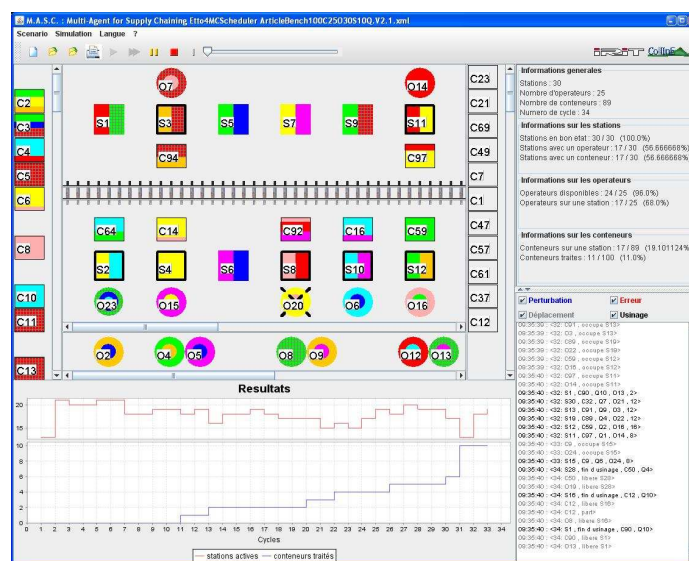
M.A.S.C. : Multi-Agent for Supply Chaining Etto4MCScheduler ArticleBench100C25O30S10Q.V2.1.xml

Scenario Simulation Langue ?

C2 C3 C4 C5 C6 C8 C10 C11 C13

O7 O14
S1 S3 S5 S7 S9 S11
C94 C97
C64 C14 C92 C16 C59
S2 S4 S6 S8 S10 S12
O23 O15 O20 O6 O16
O2 O4 O5 O8 O9 O12 O13

C23 C21 C69 C49 C7 C1 C47 C57 C61 C37 C12

Informations generales
Stations : 30
Nombre d'operateurs : 25
Nombre de conteneurs : 89
Numero de cycle : 34

Informations sur les stations
Stations en bon etat : 30 / 30 (100.0%)
Stations avec un operateur : 17 / 30 (56.666668%)
Stations avec un conteneur : 17 / 30 (56.666668%)

Informations sur les operateurs
Operateurs disponibles : 24 / 25 (96.0%)
Operateurs sur une station : 17 / 25 (68.0%)

Informations sur les conteneurs
Conteneurs sur une station : 17 / 89 (19.101124%)
Conteneurs traites : 11 / 100 (11.0%)

Perturbation Erreur
Déplacement Usinage

09:35:39 : <32: C91 , occupe S13>
09:35:39 : <32: O3 , occupe S13>
09:35:39 : <32: C89 , occupe S19>
09:35:39 : <32: O22 , occupe S19>
09:35:39 : <32: C59 , occupe S12>
09:35:39 : <32: O18 , occupe S12>
09:35:40 : <32: C97 , occupe S11>
09:35:40 : <32: O14 , occupe S11>
09:35:40 : <32: S1 , C90 , O10 , O13 , 2>
09:35:40 : <32: S30 , C32 , Q7 , O21 , 12>
09:35:40 : <32: S13 , C91 , Q9 , O3 , 12>
09:35:40 : <32: S19 , C89 , Q4 , O22 , 12>
09:35:40 : <32: S12 , C59 , Q2 , O18 , 16>
09:35:40 : <32: S11 , C97 , Q1 , O14 , 8>
09:35:40 : <33: C9 , occupe S15>
09:35:40 : <33: O24 , occupe S15>
09:35:40 : <33: S15 , C9 , Q6 , O24 , 8>
09:35:40 : <34: S28 , fin d usinage , C50 , Q4>
09:35:40 : <34: C50 , libere S28>
09:35:40 : <34: O19 , libere S28>
09:35:40 : <34: S16 , fin d usinage , C12 , Q10>
09:35:40 : <34: C12 , libere S16>
09:35:40 : <34: C12 , part>
09:35:40 : <34: O6 , libere S16>
09:35:40 : <34: S1 , fin d usinage , C90 , Q10>
09:35:40 : <34: C90 , libere S1>
09:35:40 : <34: O13 , libere S1>

Resultats
20
15
10
5
0
0 1 2 3 4 5 6 7 8 9 10 11 12 13 14 15 16 17 18 19 20 21 22 23 24 25 26 27 28 29 30 31 32 33 34
Cycles
stations actives conteneurs traités